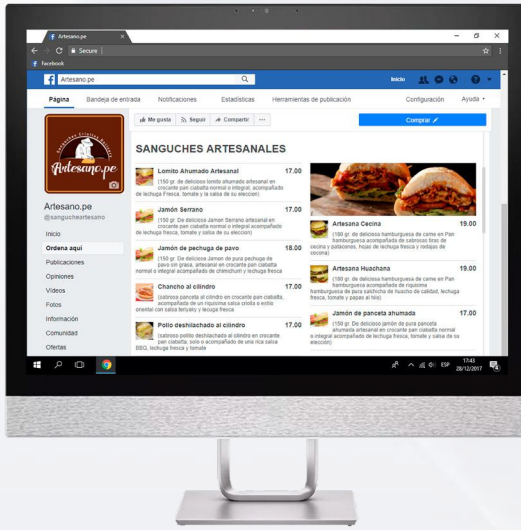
Artesano.pe

Secure

Facebook

Artesano.pe

Inicio

Página Bandeja de entrada Notificaciones Estadísticas Herramientas de publicación Configuración Ayuda

Artesano.pe

Artesano.pe
@sanguchеartesano

Inicio
Ordena aquí
Publicaciones
Opiniones
Videos
Fotos
Información
Comunidad
Ofertas

Me gusta Seguir Compartir ...

Comprar

SANGUCHES ARTESANALES

Lomito Ahumado Artesanal 17.00
(150 gr. de delicioso lomito ahumado artesanal en crocante pan ciabatta normal o integral, acompañado de lechuga fresca, tomate y la salsa de su eleccion)

Jamón Serrano 17.00
(150 gr. De delicioso Jamón Serrano artesanal en crocante pan ciabatta normal o integral acompañado de lechuga fresca, tomate y salsa de su eleccion)

Jamón de pechuga de pavo 18.00
(150 gr. De delicioso Jamón de pura pechuga de pavo sin grasa, artesanal en crocante pan ciabatta normal o integral acompañado de chimichurri y lechuga fresca

Chancho al cilindro 17.00
(sabrosa panceta al cilindro en crocante pan ciabatta, acompañada de un riquísima salsa criolla o estilo oriental con salsa teriyaky y lechuga fresca

Pollo deshilachado al cilindro 17.00
(sabroso pollito deshilachado al cilindro en crocante pan ciabatta, solo o acompañado de una rica salsa BBQ, lechuga fresca y tomate

Artesana Cecina 19.00
(150 gr. de deliciosa hamburguesa de carne en Pan hamburguesa acompañada de sabrosos tiras de cecina y patacones, hojas de lechuga fresca y rodajas de cecina)

Artesana Huachana 19.00
(150 gr. de deliciosa hamburguesa de carne en Pan hamburguesa acompañada de riquisima hamburguesa de pura salchicha de huacho de calidad, lechuga fresca, tomate y papas al hilo)

Jamón de panceta ahumada 17.00
(150 gr. De delicioso jamón de pura panceta ahumada artesanal en crocante pan ciabatta normal o integral acompañado de lechuga fresca, tomate y salsa de su elección)

ESP 17:43 28/12/2017